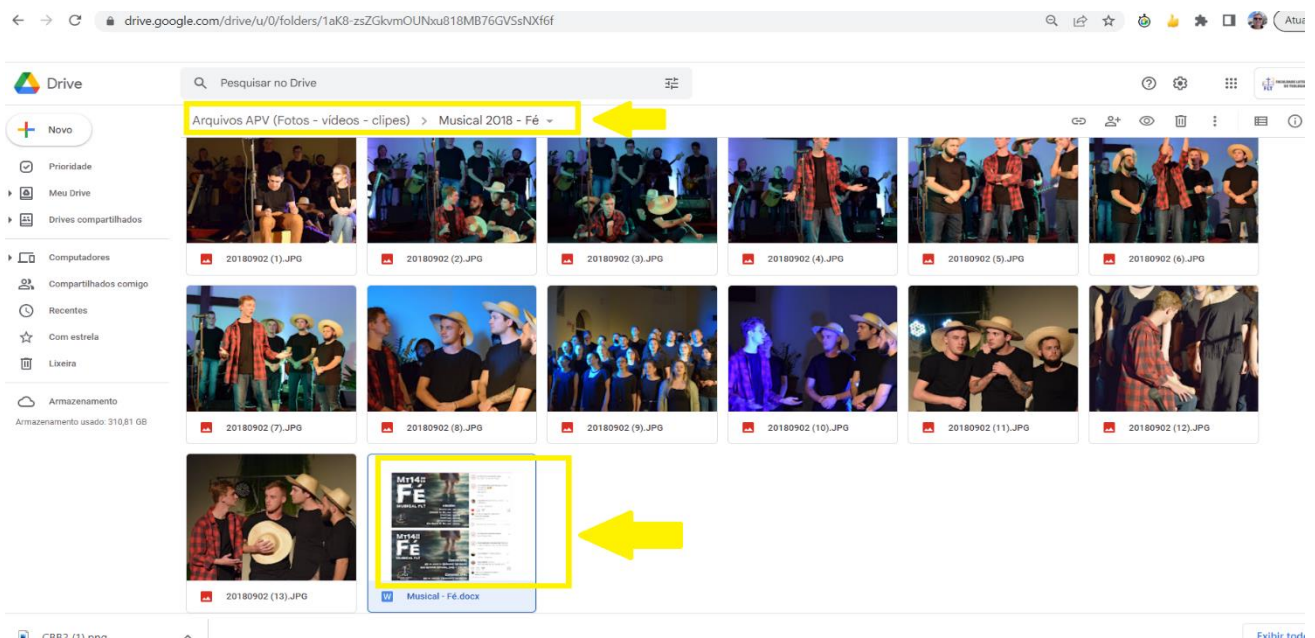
drive.google.com/drive/u/0/folders/1aK8-zsZGkvmOUNxu818MB76GVSsNXf6f

Atua

Drive

Pesquisar no Drive

Arquivos APV (Fotos - vídeos - clipes) > Musical 2018 - Fé

Novo

Prioridade

Meu Drive

Drives compartilhados

Computadores

Compartilhados comigo

Recentes

Com estrela

Lixeira

Armazenamento

Armazenamento usado: 310,81 GB

20180902 (1).JPG

20180902 (2).JPG

20180902 (3).JPG

20180902 (4).JPG

20180902 (5).JPG

20180902 (6).JPG

20180902 (7).JPG

20180902 (8).JPG

20180902 (9).JPG

20180902 (10).JPG

20180902 (11).JPG

20180902 (12).JPG

20180902 (13).JPG

Mt14 FÉ MUSICAL FLT

Mt14 FÉ MUSICAL FLT

Musical - Fé.docx

CBB2 (1).png

Exibir todo